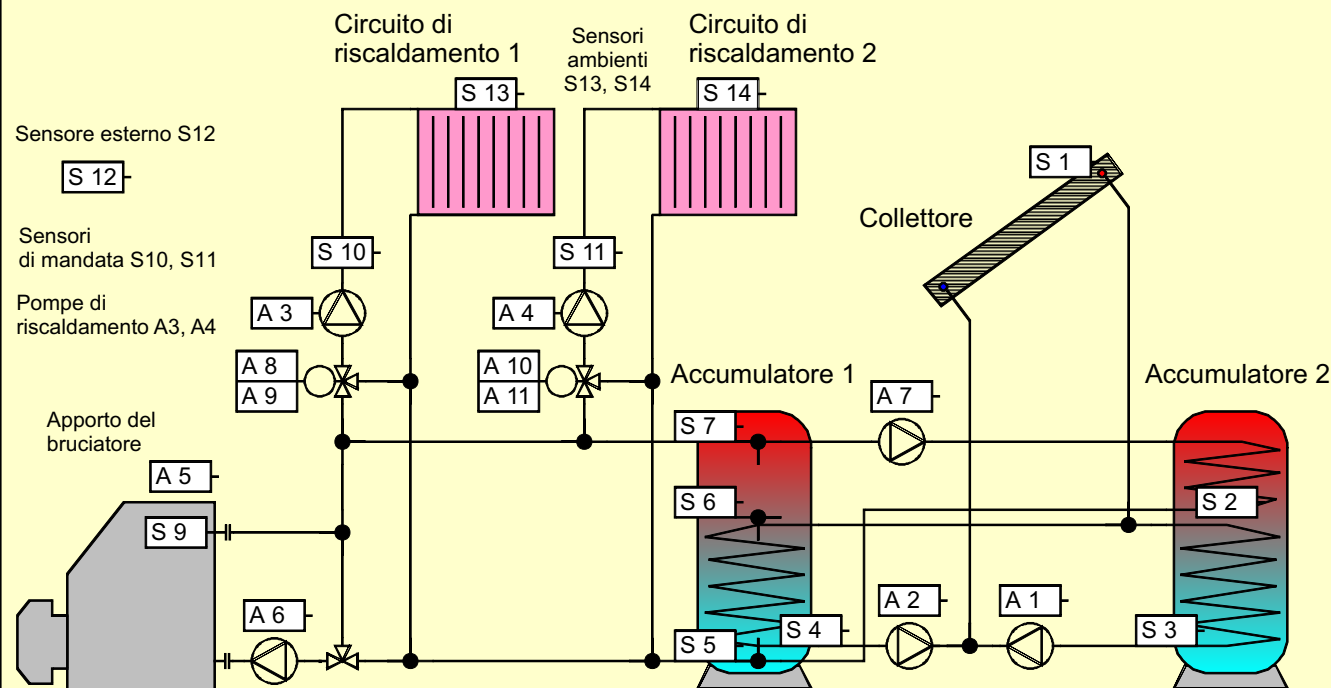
Circuito di riscaldamento 1

Sensori ambienti S13, S14

Circuito di riscaldamento 2

S 13

S 14

Sensore esterno S12

S 12

S 1

Collettore

Sensori di mandata S10, S11

S 10

S 11

Pompe di riscaldamento A3, A4

A 3

A 4

A 8
A 9

A 10
A 11

Accumulatore 1

Accumulatore 2

A 7

Apporto del bruciatore

S 7

A 5

S 6

S 2

S 9

A 6

A 2

A 1

S 4

S 3

S 5